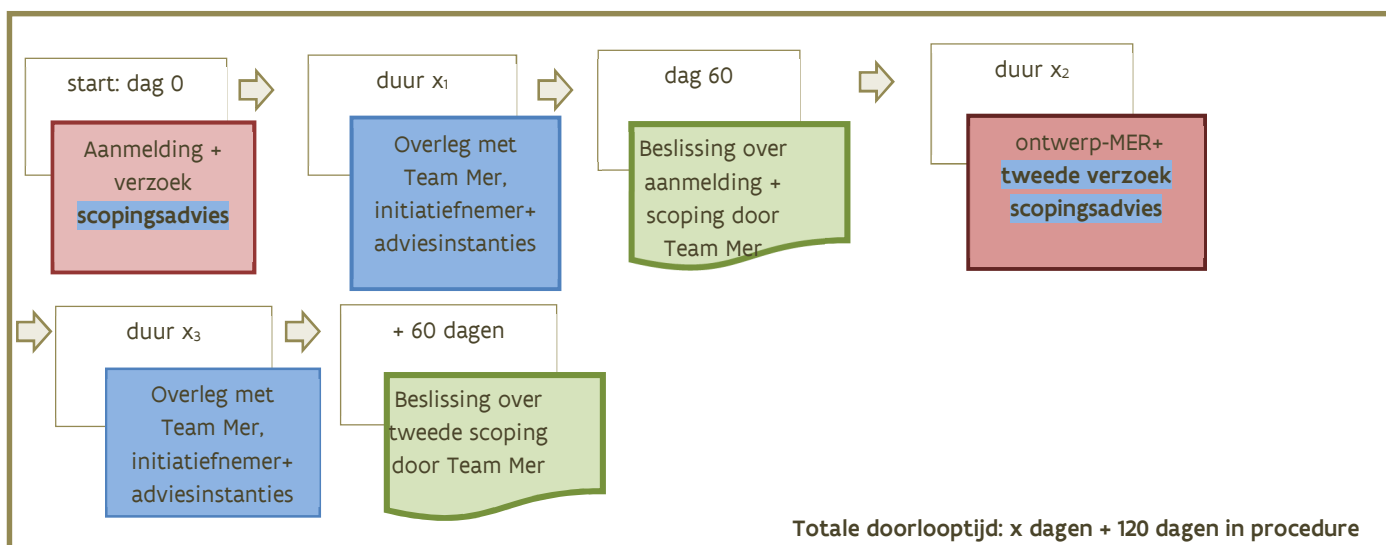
start: dag 0

Aanmelding + verzoek **scopingsadvies**

duur $x_1$

Overleg met Team Mer, initiatiefnemer+ adviesinstanties

dag 60

Beslissing over aanmelding + scoping door Team Mer

duur $x_2$

ontwerp-MER+ **tweede verzoek scopingsadvies**

duur $x_3$

Overleg met Team Mer, initiatiefnemer+ adviesinstanties

+ 60 dagen

Beslissing over tweede scoping door Team Mer

**Totale doorlooptijd: x dagen + 120 dagen in procedure**